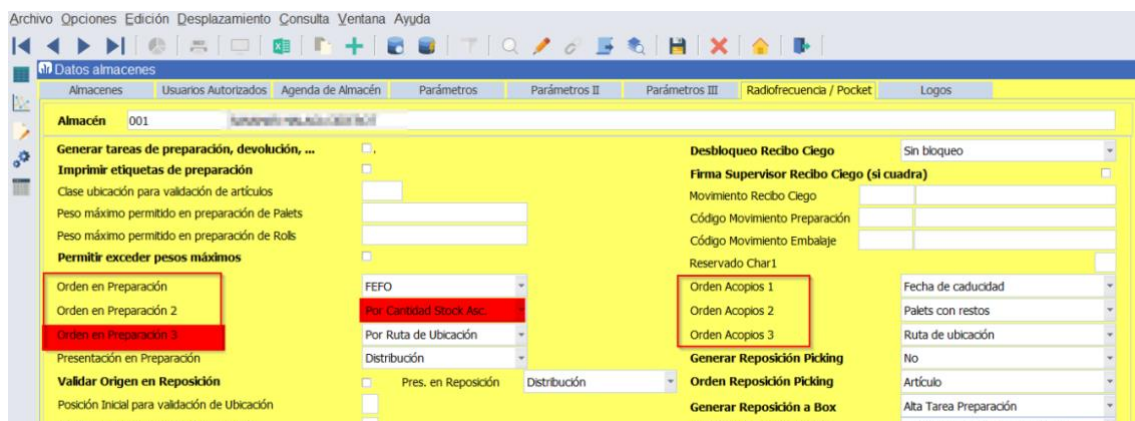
Archivo Opciones Edición Desplazamiento Consulta Ventana Ayuda

Datos almacenes

Almacenes | Usuarios Autorizados | Agenda de Almacén | Parámetros | Parámetros II | Parámetros III | Radiofrecuencia / Pocket | Logos

Almacén 001 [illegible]

Generar tareas de preparación, devolución, ...

Imprimir etiquetas de preparación

Clase ubicación para validación de artículos

Peso máximo permitido en preparación de Palets

Peso máximo permitido en preparación de Rolls

Permitir exceder pesos máximos

Orden en Preparación FEFO

Orden en Preparación 2 Por Cantidad Stock Asc.

Orden en Preparación 3 Por Ruta de Ubicación

Presentación en Preparación Distribución

Validar Origen en Reposición Pres. en Reposición Distribución

Posición Inicial para validación de Ubicación

Desbloqueo Recibo Ciego Sin bloqueo

Firma Supervisor Recibo Ciego (si cuadra)

Movimiento Recibo Ciego

Código Movimiento Preparación

Código Movimiento Embalaje

Reservado Char1

Orden Acopios 1 Fecha de caducidad

Orden Acopios 2 Palets con restos

Orden Acopios 3 Ruta de ubicación

Generar Reposición Picking No

Orden Reposición Picking Artículo

Generar Reposición a Box Alta Tarea Preparación